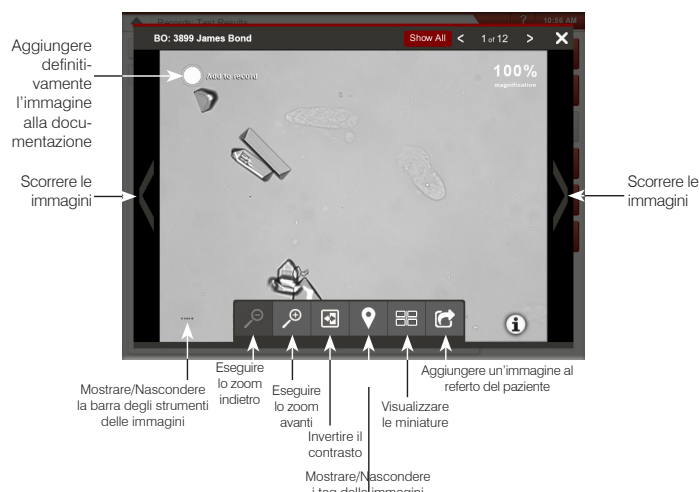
Records: Test Results

10:56 AM

BO: 3899 James Bond

Show All

1 of 12

Add to record

100%
magnification

Aggiungere definitivamente l'immagine alla documentazione

Scorrere le immagini

Scorrere le immagini

Eseguire lo zoom indietro

Eseguire lo zoom avanti

Invertire il contrasto

Visualizzare le miniature

Aggiungere un'immagine al referto del paziente

Mostrare/Nascondere la barra degli strumenti delle immagini

Mostrare/Nascondere i tag delle immagini